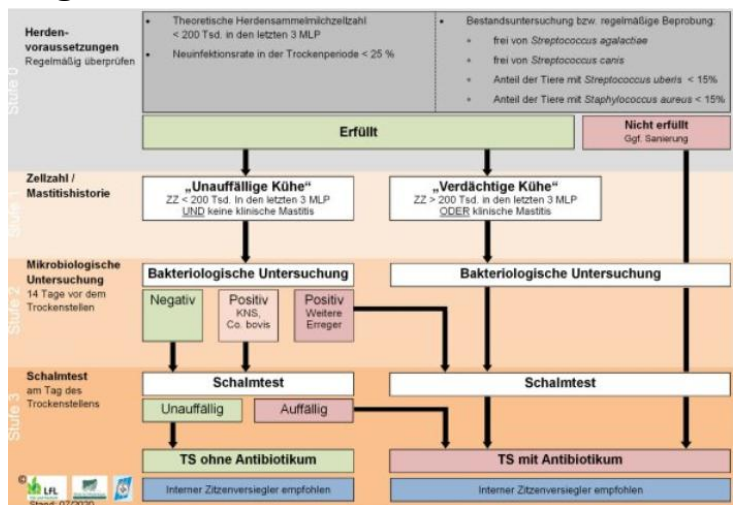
Herdenvoraussetzungen
Regelmäßig überprüfen

Stufe 0

• Theoretische Herdensammelmilchzellzahl < 200 Tsd. in den letzten 3 MLP
• Neuinfektionsrate in der Trockenperiode < 25 %

• Bestandsuntersuchung bzw. regelmäßige Beprobung:
• frei von *Streptococcus agalactiae*
• frei von *Streptococcus canis*
• Anteil der Tiere mit *Streptococcus uberis* < 15%
• Anteil der Tiere mit *Staphylococcus aureus* < 15%

Erfüllt

Nicht erfüllt
Ggf. Sanierung

Zellzahl / Mastitishistorie

Stufe 1

„Unauffällige Kühe"
ZZ < 200 Tsd. in den letzten 3 MLP
UND keine klinische Mastitis

„Verdächtige Kühe"
ZZ > 200 Tsd. in den letzten 3 MLP
ODER klinische Mastitis

Mikrobiologische Untersuchung
14 Tage vor dem Trockenstellen

Stufe 2

Bakteriologische Untersuchung

Bakteriologische Untersuchung

Negativ

Positiv
KNS,
Co. bovis

Positiv
Weitere
Erreger

Schalmtest
am Tag des Trockenstellens

Stufe 3

Schalmtest

Schalmtest

Unauffällig

Auffällig

TS ohne Antibiotikum

TS mit Antibiotikum

Interner Zitzenversiegler empfohlen

Interner Zitzenversiegler empfohlen

© LfL

Stand: 07/2020